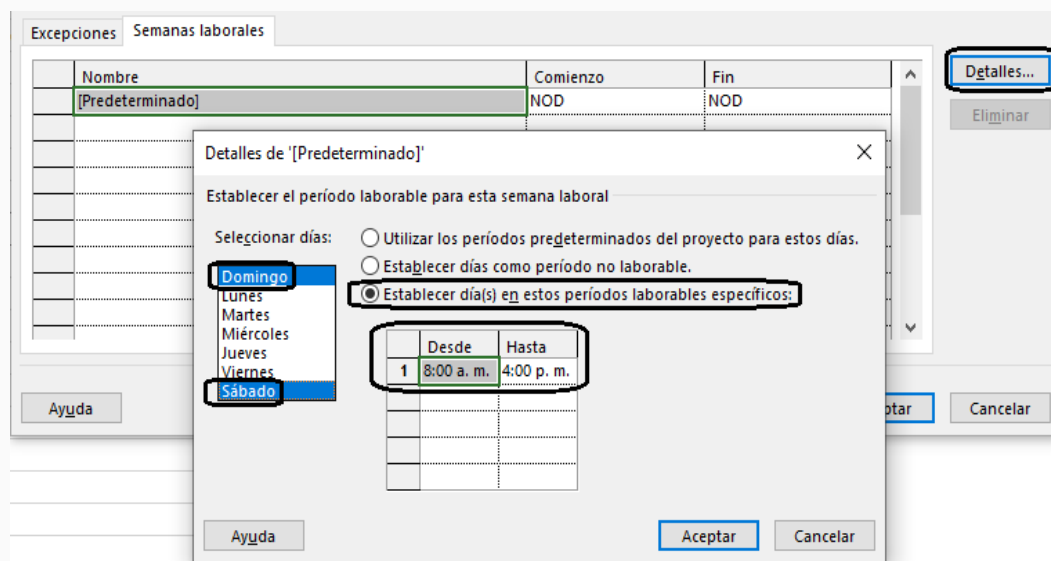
Excepciones | Semanas laborales

| | Nombre | Comienzo | Fin |
|---|---|---|---|
| | [Predeterminado] | NOD | NOD |

Detalles...
Eliminar

Detalles de '[Predeterminado]'

Establecer el período laborable para esta semana laboral

Seleccionar días:
Domingo
Lunes
Martes
Miércoles
Jueves
Viernes
Sábado

Utilizar los períodos predeterminados del proyecto para estos días.
Establecer días como período no laborable.
Establecer día(s) en estos períodos laborables específicos:

| | Desde | Hasta |
|---|---|---|
| 1 | 8:00 a. m. | 4:00 p. m. |
| | | |
| | | |
| | | |
| | | |

Ayuda
Aceptar
Cancelar

Ayuda
ptar
Cancelar